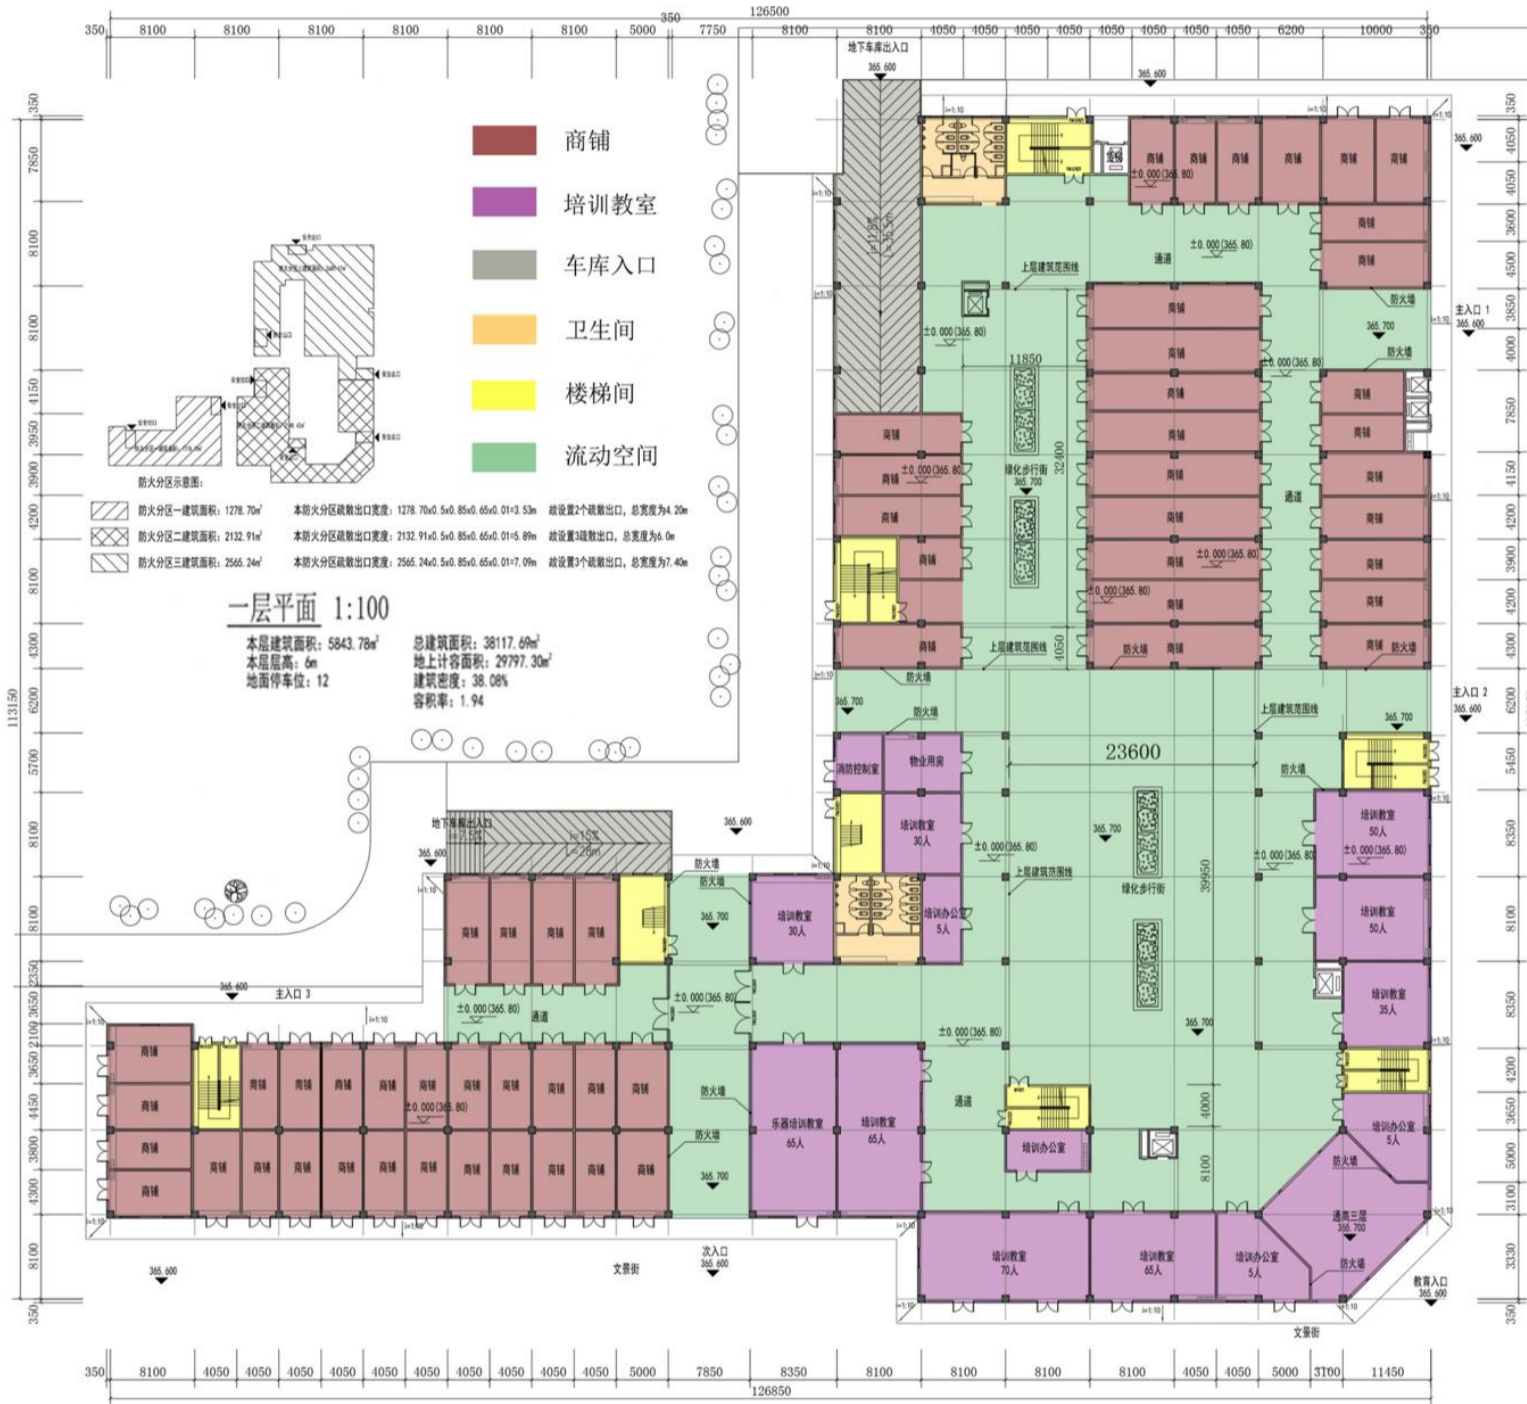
126500
350 8100 8100 8100 8100 8100 8100 5000 350 7750 8100 8100 4050 4050 4050 4050 4050 4050 4050 4050 6200 10000 350

商铺
培训教室
车库入口
卫生间
楼梯间
流动空间

防火分区示意图:
防火分区一建筑面积：1278.70㎡ 本防火分区疏散出口宽度：1278.70x0.5x0.85x0.65x0.01=3.53m 故设置2个疏散出口，总宽度为4.20m
防火分区二建筑面积：2132.91㎡ 本防火分区疏散出口宽度：2132.91x0.5x0.85x0.65x0.01=5.89m 故设置3疏散出口，总宽度为6.0m
防火分区三建筑面积：2565.24㎡ 本防火分区疏散出口宽度：2565.24x0.5x0.85x0.65x0.01=7.09m 故设置3个疏散出口，总宽度为7.40m

一层平面 1:100
本层建筑面积：5843.78㎡
本层层高：6m
地面停车位：12
总建筑面积：38117.69㎡
地上计容面积：29797.30㎡
建筑密度：38.08%
容积率：1.94

地下车库出入口
365.600
商铺
±0.000(365.80)
通道
上层建筑范围线
防火墙
365.700
11850
32400
绿化步行街
4050
主入口 1
主入口 2
主入口 3
23600
消防控制室
物业用房
培训教室 30人
培训教室 50人
培训教室 35人
培训办公室 5人
39950
地下车库出入口
i=15%
乐器培训教室 65人
培训教室 65人
培训办公室
通道
4000
8100
通高三层
培训教室 70人
次入口
文景街
教育入口

350 8100 4050 4050 4050 4050 4050 4050 4050 4050 4050 4050 5000 7850 8350 8100 8100 8100 8100 4050 4050 5000 3100 11450
126850

113150
350 7850 8100 8100 4150 3950 3900 4200 8100 4300 6200 5700 8100 8100 2350 3650 2100 3650 4450 3800 3300 8100 350
350 4050 4050 3600 4500 3850 4000 7850 4150 4200 3900 4200 4300 6200 5450 8350 8100 8350 4200 3650 5000 3100 3330 350